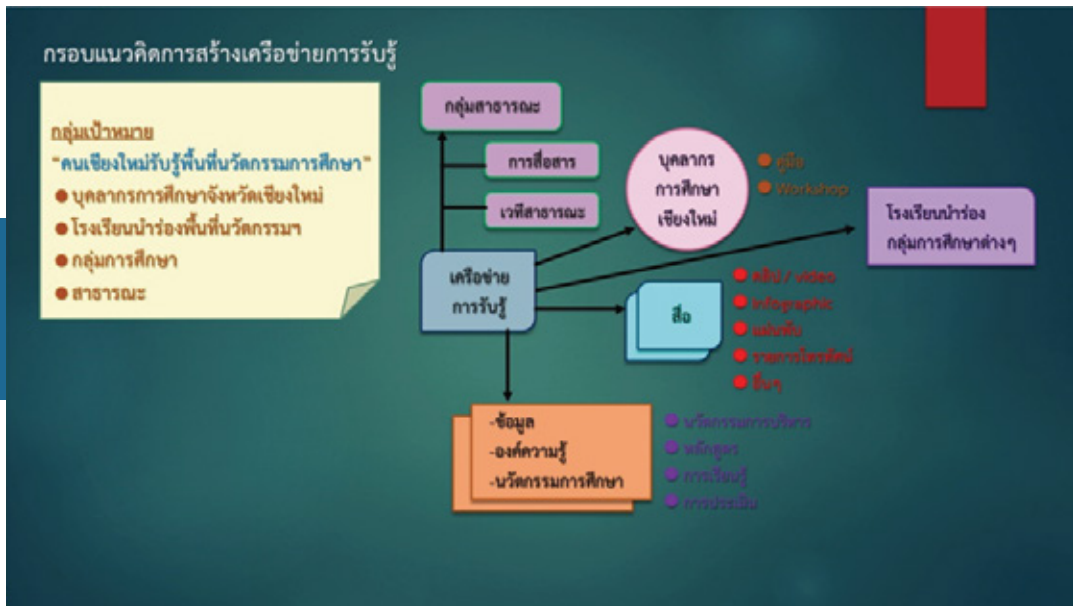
กรอบแนวคิดการสร้างเครือข่ายการรับรู้

กลุ่มเป้าหมาย
"คนเชียงใหม่รับรู้พื้นที่นวัตกรรมการศึกษา"
● บุคลากรการศึกษาจังหวัดเชียงใหม่
● โรงเรียนนำร่องพื้นที่นวัตกรรมฯ
● กลุ่มการศึกษา
● สาธารณะ

กลุ่มสาธารณะ

การสื่อสาร

เวทีสาธารณะ

บุคลากร
การศึกษา
เชียงใหม่

● คู่มือ
● Workshop

โรงเรียนนำร่อง
กลุ่มการศึกษาต่างๆ

เครือข่าย
การรับรู้

สื่อ

● คลิป / video
● Infographic
● แผ่นพับ
● รายการโทรทัศน์
● อื่นๆ

-ข้อมูล
-องค์ความรู้
-นวัตกรรมการศึกษา

● นวัตกรรมการบริหาร
● หลักสูตร
● การเรียนรู้
● การประเมิน